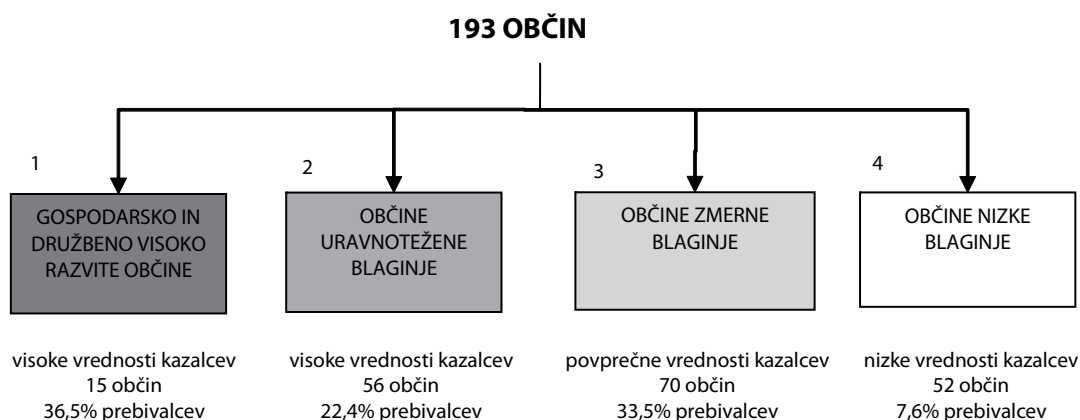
**193 OBČIN**

1

GOSPODARSKO IN DRUŽBENO VISOKO RAZVITE OBČINE

visoke vrednosti kazalcev
15 občin
36,5% prebivalcev

2

OBČINE URAVNOTEŽENE BLAGINJE

visoke vrednosti kazalcev
56 občin
22,4% prebivalcev

3

OBČINE ZMERNE BLAGINJE

povprečne vrednosti kazalcev
70 občin
33,5% prebivalcev

4

OBČINE NIZKE BLAGINJE

nizke vrednosti kazalcev
52 občin
7,6% prebivalcev